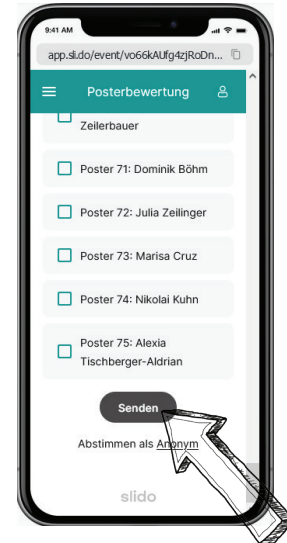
9:41 AM

app.sli.do/event/vo66kAUfg4zjRoDn...

Posterbewertung

Zeilerbauer

Poster 71: Dominik Böhm

Poster 72: Julia Zeilinger

Poster 73: Marisa Cruz

Poster 74: Nikolai Kuhn

Poster 75: Alexia Tischberger-Aldrian

Senden

Abstimmen als Anonym

slido